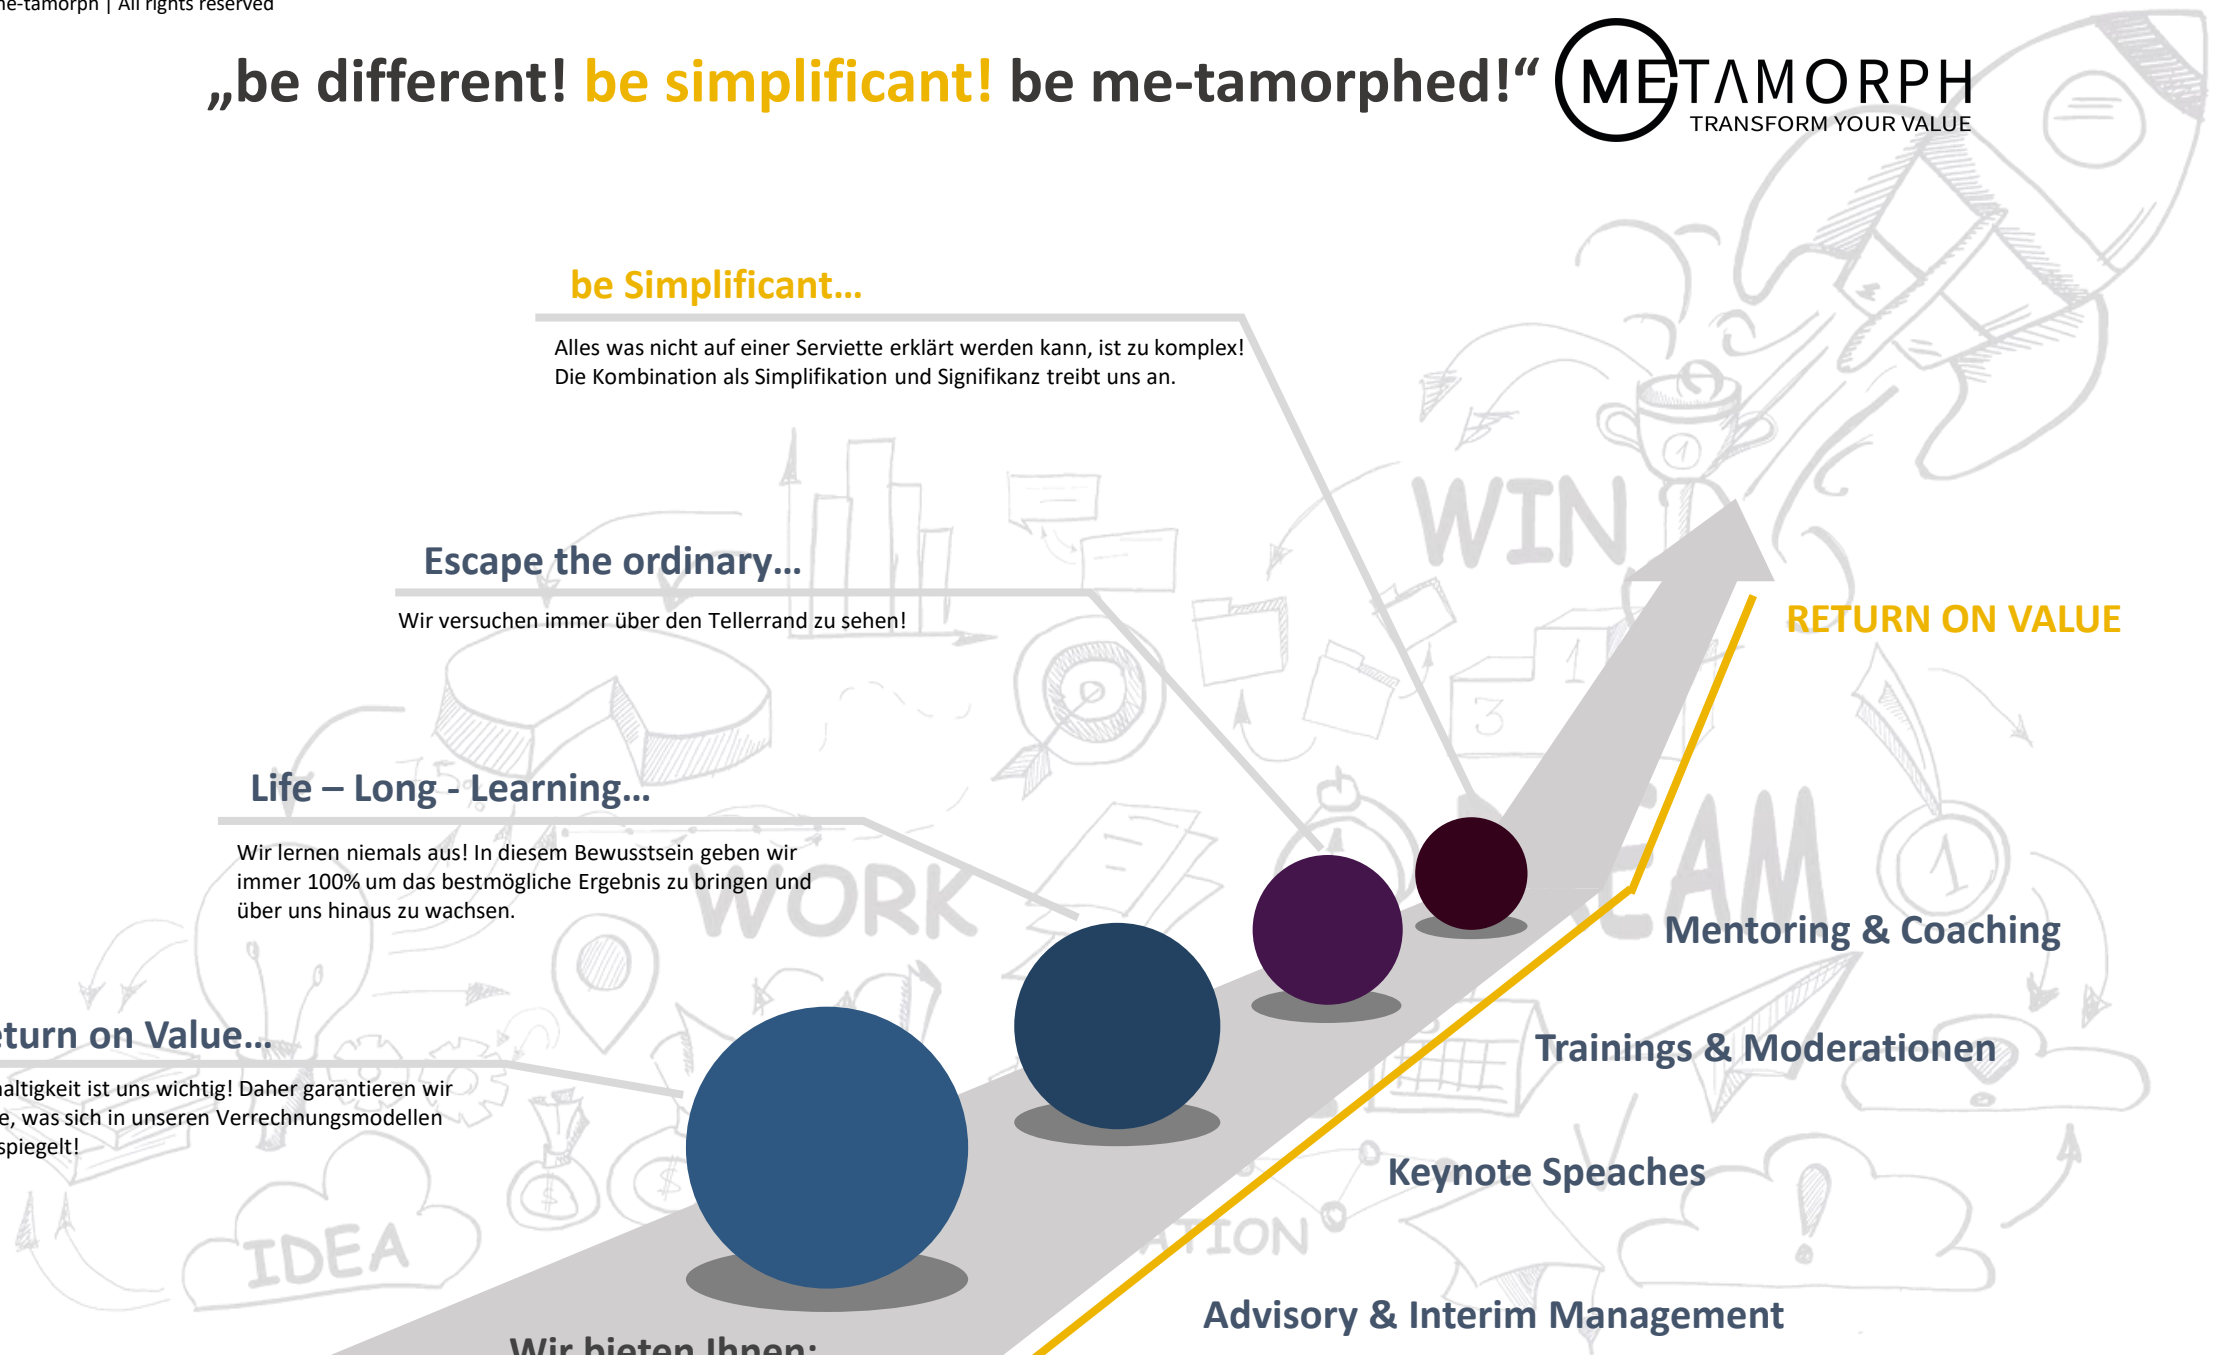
ne-tamorph | All rights reserved

„be different! be simplificant! be me-tamorphed!“

METAMORPH
TRANSFORM YOUR VALUE

be Simplificant…

Alles was nicht auf einer Serviette erklärt werden kann, ist zu komplex! Die Kombination als Simplifikation und Signifikanz treibt uns an.

Escape the ordinary…

Wir versuchen immer über den Tellerrand zu sehen!

Life – Long - Learning…

Wir lernen niemals aus! In diesem Bewusstsein geben wir immer 100% um das bestmögliche Ergebnis zu bringen und über uns hinaus zu wachsen.

eturn on Value…

haltigkeit ist uns wichtig! Daher garantieren wir e, was sich in unseren Verrechnungsmodellen spiegelt!

WIN

WORK

IDEA

RETURN ON VALUE

Mentoring & Coaching

Trainings & Moderationen

Keynote Speaches

Advisory & Interim Management

Wir bieten Ihnen: